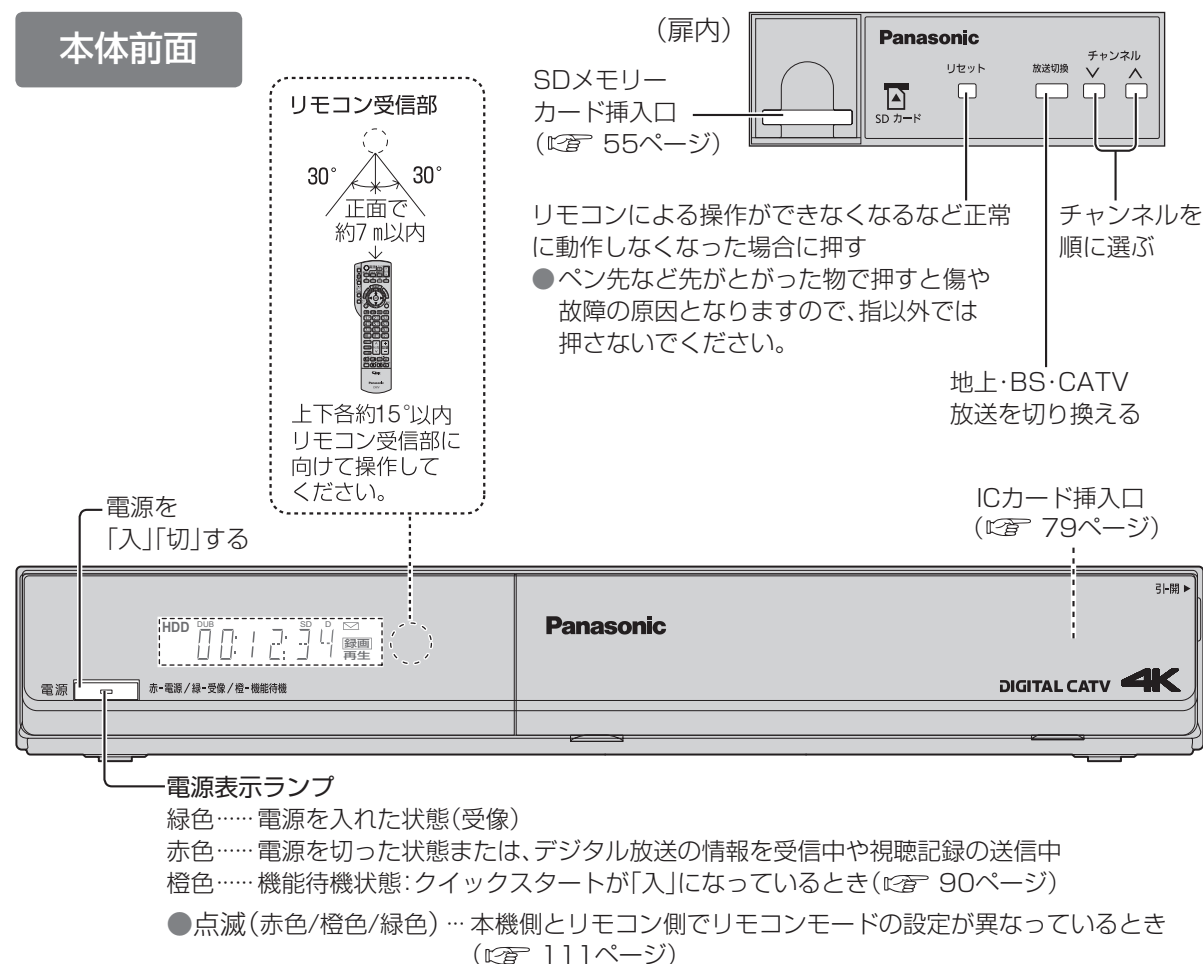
本体前面

リモコン受信部

30°　30°

正面で
約7 m以内

上下各約15°以内
リモコン受信部に
向けて操作して
ください。

(扉内)

SDメモリー
カード挿入口
(☞ 55ページ)

Panasonic

SD カード

リセット

放送切換

チャンネル
∨ ∧

リモコンによる操作ができなくなるなど正常に動作しなくなった場合に押す
●ペン先など先がとがった物で押すと傷や故障の原因となりますので、指以外では押さないでください。

チャンネルを
順に選ぶ

地上･BS･CATV
放送を切り換える

ICカード挿入口
(☞ 79ページ)

電源を
「入」「切」する

HDD DUB SD D
00:12:34 録画 再生

電源

赤-電源/緑-受像/橙-機能待機

Panasonic

引-開 ▸

DIGITAL CATV 4K

電源表示ランプ
緑色……電源を入れた状態(受像)
赤色……電源を切った状態または、デジタル放送の情報を受信中や視聴記録の送信中
橙色……機能待機状態:クイックスタートが「入」になっているとき(☞ 90ページ)
●点滅(赤色/橙色/緑色)… 本機側とリモコン側でリモコンモードの設定が異なっているとき
(☞ 111ページ)